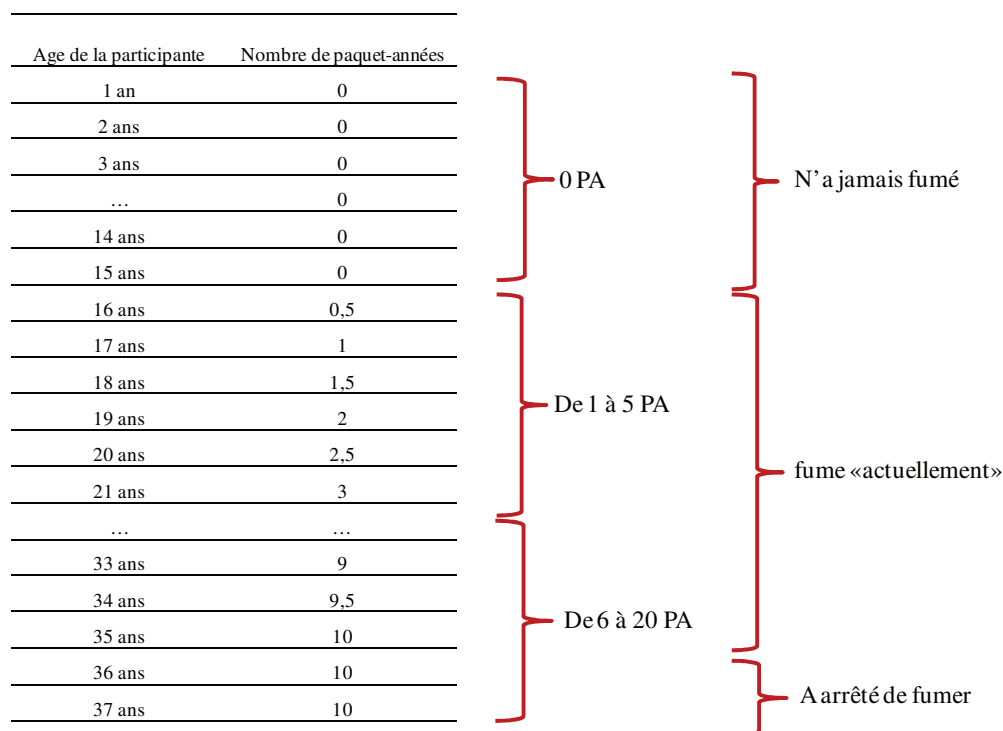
| Age de la participante | Nombre de paquet-années |
|---|---|
| 1 an | 0 |
| 2 ans | 0 |
| 3 ans | 0 |
| … | 0 |
| 14 ans | 0 |
| 15 ans | 0 |
| 16 ans | 0,5 |
| 17 ans | 1 |
| 18 ans | 1,5 |
| 19 ans | 2 |
| 20 ans | 2,5 |
| 21 ans | 3 |
| … | … |
| 33 ans | 9 |
| 34 ans | 9,5 |
| 35 ans | 10 |
| 36 ans | 10 |
| 37 ans | 10 |

0 PA

De 1 à 5 PA

De 6 à 20 PA

N'a jamais fumé

fume «actuellement»

A arrêté de fumer